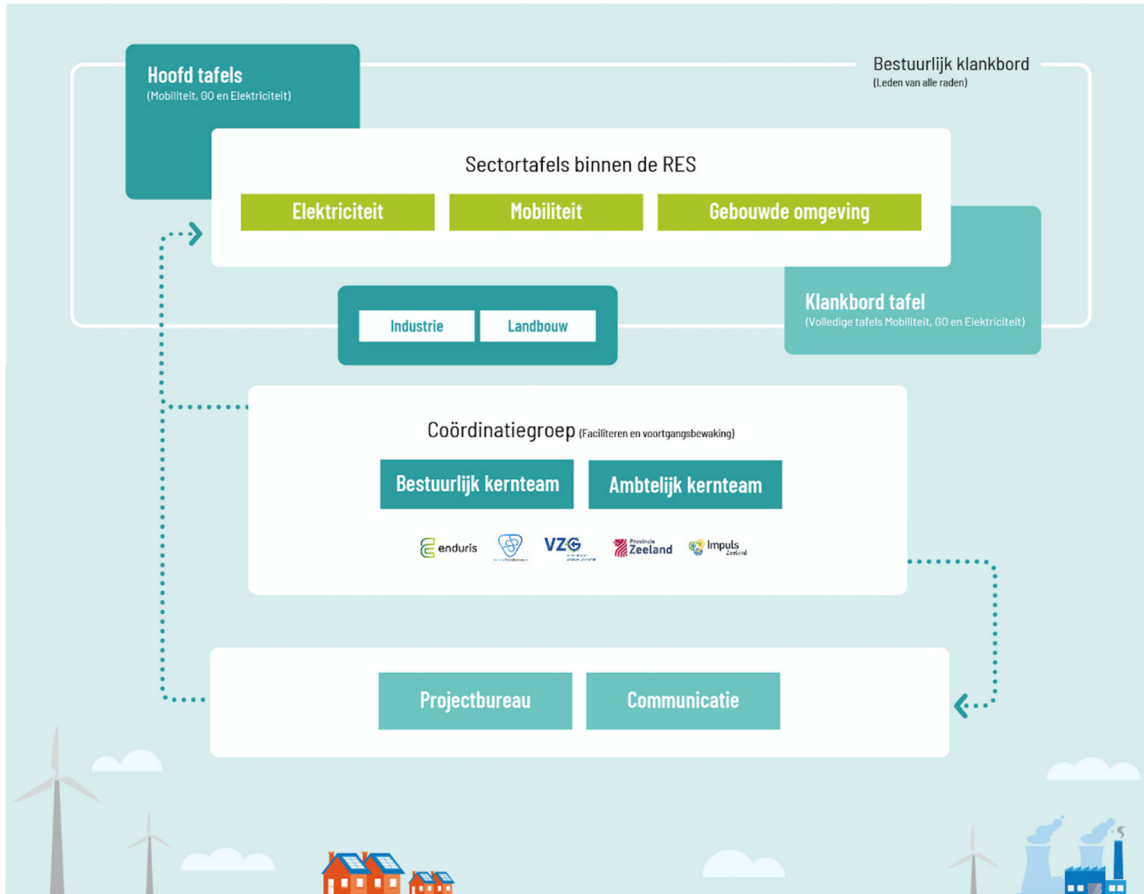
Hoofd tafels
(Mobiliteit, GO en Elektriciteit)

Bestuurlijk klankbord
(Leden van alle raden)

Sectortafels binnen de RES

Elektriciteit

Mobiliteit

Gebouwde omgeving

Klankbord tafel
(Volledige tafels Mobiliteit, GO en Elektriciteit)

Industrie

Landbouw

Coördinatiegroep (Faciliteren en voortgangsbewaking)

Bestuurlijk kernteam

Ambtelijk kernteam

enduris

VZG

Provincie Zeeland

Impuls Zeeland

Projectbureau

Communicatie